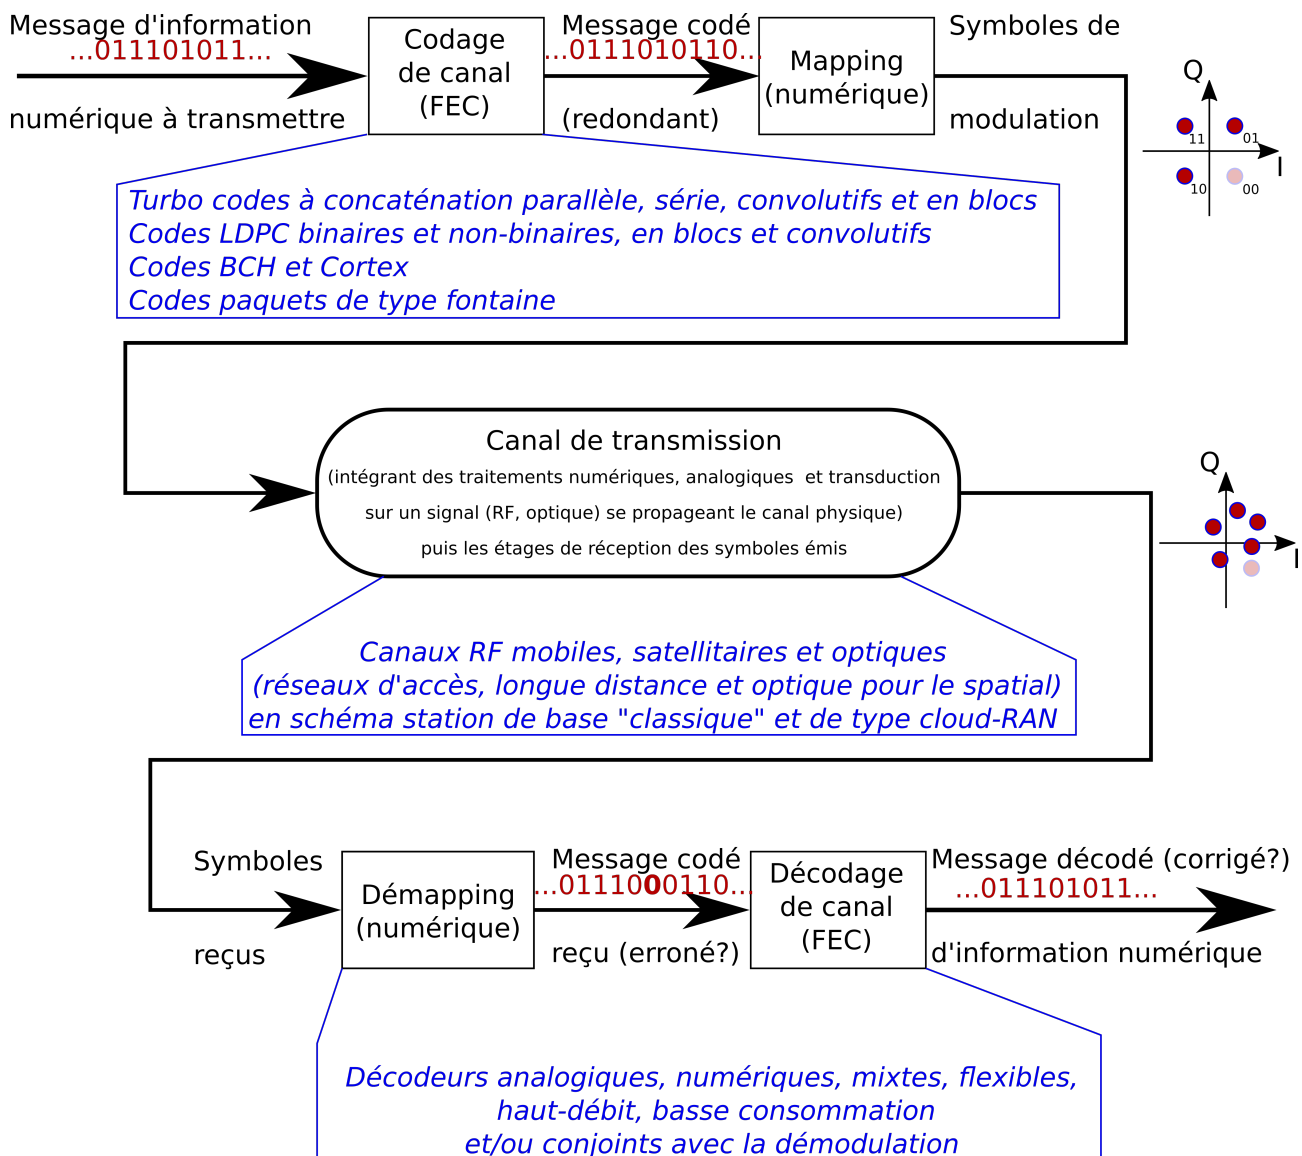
Message d'information
...011101011...
numérique à transmettre

Codage de canal (FEC)

Message codé
...0111010110...
(redondant)

Mapping (numérique)

Symboles de modulation

Q
11
01
10
00
I

Turbo codes à concaténation parallèle, série, convolutifs et en blocs
Codes LDPC binaires et non-binaires, en blocs et convolutifs
Codes BCH et Cortex
Codes paquets de type fontaine

Canal de transmission
(intégrant des traitements numériques, analogiques et transduction sur un signal (RF, optique) se propageant le canal physique) puis les étages de réception des symboles émis

Q
I

Canaux RF mobiles, satellitaires et optiques
(réseaux d'accès, longue distance et optique pour le spatial)
en schéma station de base "classique" et de type cloud-RAN

Symboles
reçus

Démapping (numérique)

Message codé
...0111000110...
reçu (erroné?)

Décodage de canal (FEC)

Message décodé (corrigé?)
...011101011...
d'information numérique

Décodeurs analogiques, numériques, mixtes, flexibles,
haut-débit, basse consommation
et/ou conjoints avec la démodulation